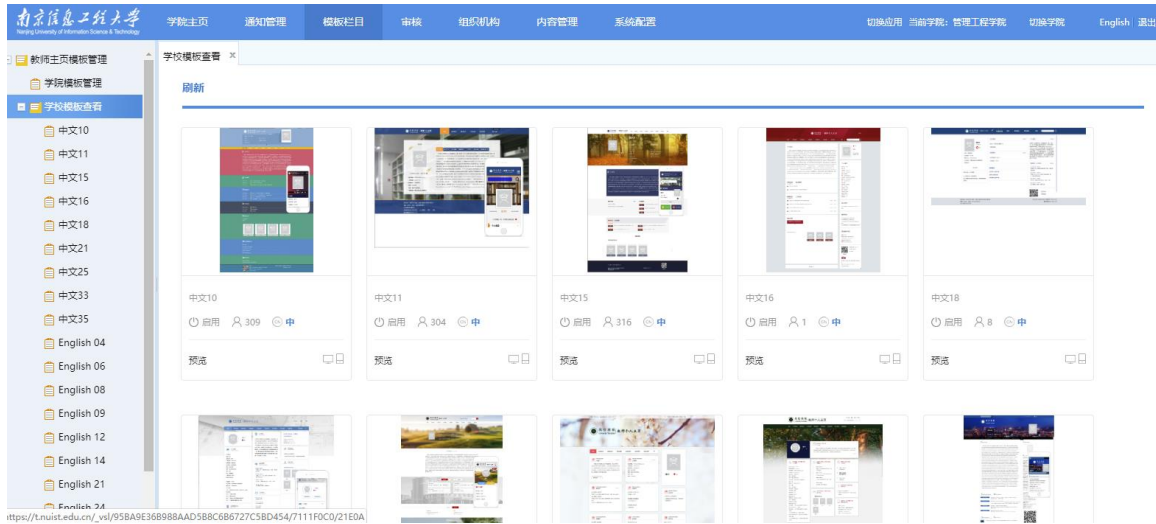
南京信息工程大学
Nanjing University of Information Science & Technology

学院主页 通知管理 模板栏目 审核 组织机构 内容管理 系统配置

切换应用 当前学院：管理工程学院 切换学院 English 退出

教师主页模板管理
学院模板管理
学校模板查看
中文10
中文11
中文15
中文16
中文18
中文21
中文25
中文33
中文35
English 04
English 06
English 08
English 09
English 12
English 14
English 21
English 24

学校模板查看 ×

刷新

中文10
启用 309 中
预览

中文11
启用 304 中
预览

中文15
启用 316 中
预览

中文16
启用 1 中
预览

中文18
启用 8 中
预览

https://t.nuist.edu.cn/_vsl/95BA9E36B988AAD5B8C6B6727C5BD454/7111F0C0/21E0A